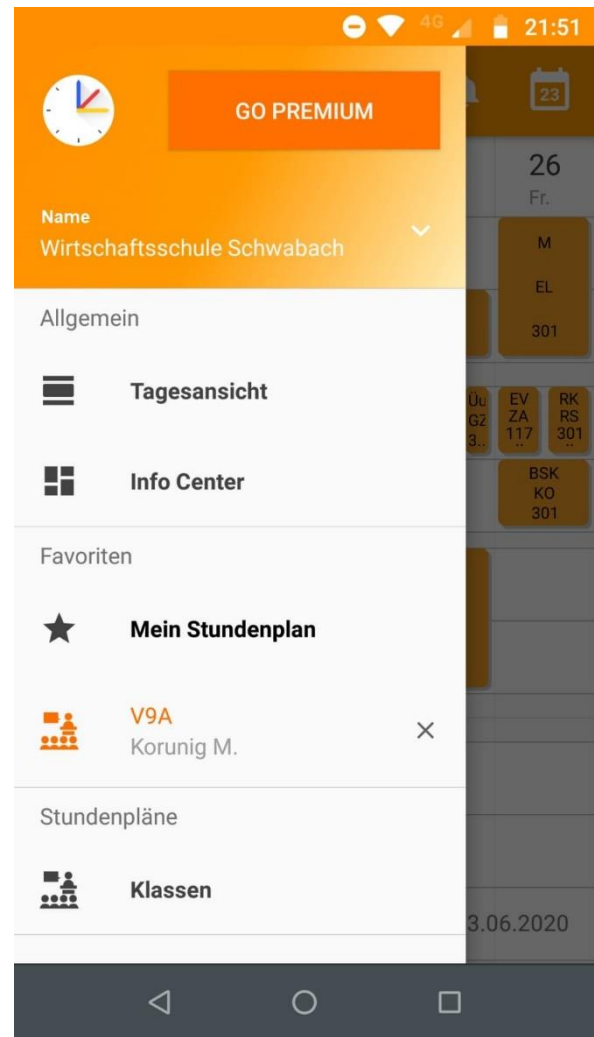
4G 21:51

GO PREMIUM

23

26
Fr.

Name
Wirtschaftsschule Schwabach

M
EL
301

Allgemein

Tagesansicht

Info Center

Favoriten

Mein Stundenplan

V9A
Korunig M.

Stundenpläne

Klassen

Üu
GZ
3...

EV
ZA
117

RK
RS
301

BSK
KO
301

3.06.2020